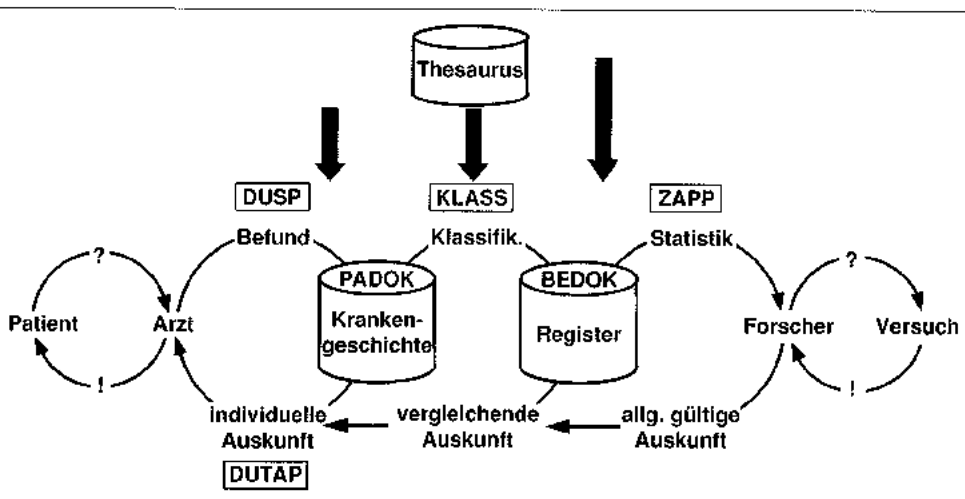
Thesaurus

DUSP

KLASS

ZAPP

Befund

Klassifik.

Statistik

?

?

PADOK

BEDOK

Patient

Arzt

Kranken-geschichte

Register

Forscher

Versuch

!

!

individuelle Auskunft

vergleichende Auskunft

allg. gültige Auskunft

DUTAP